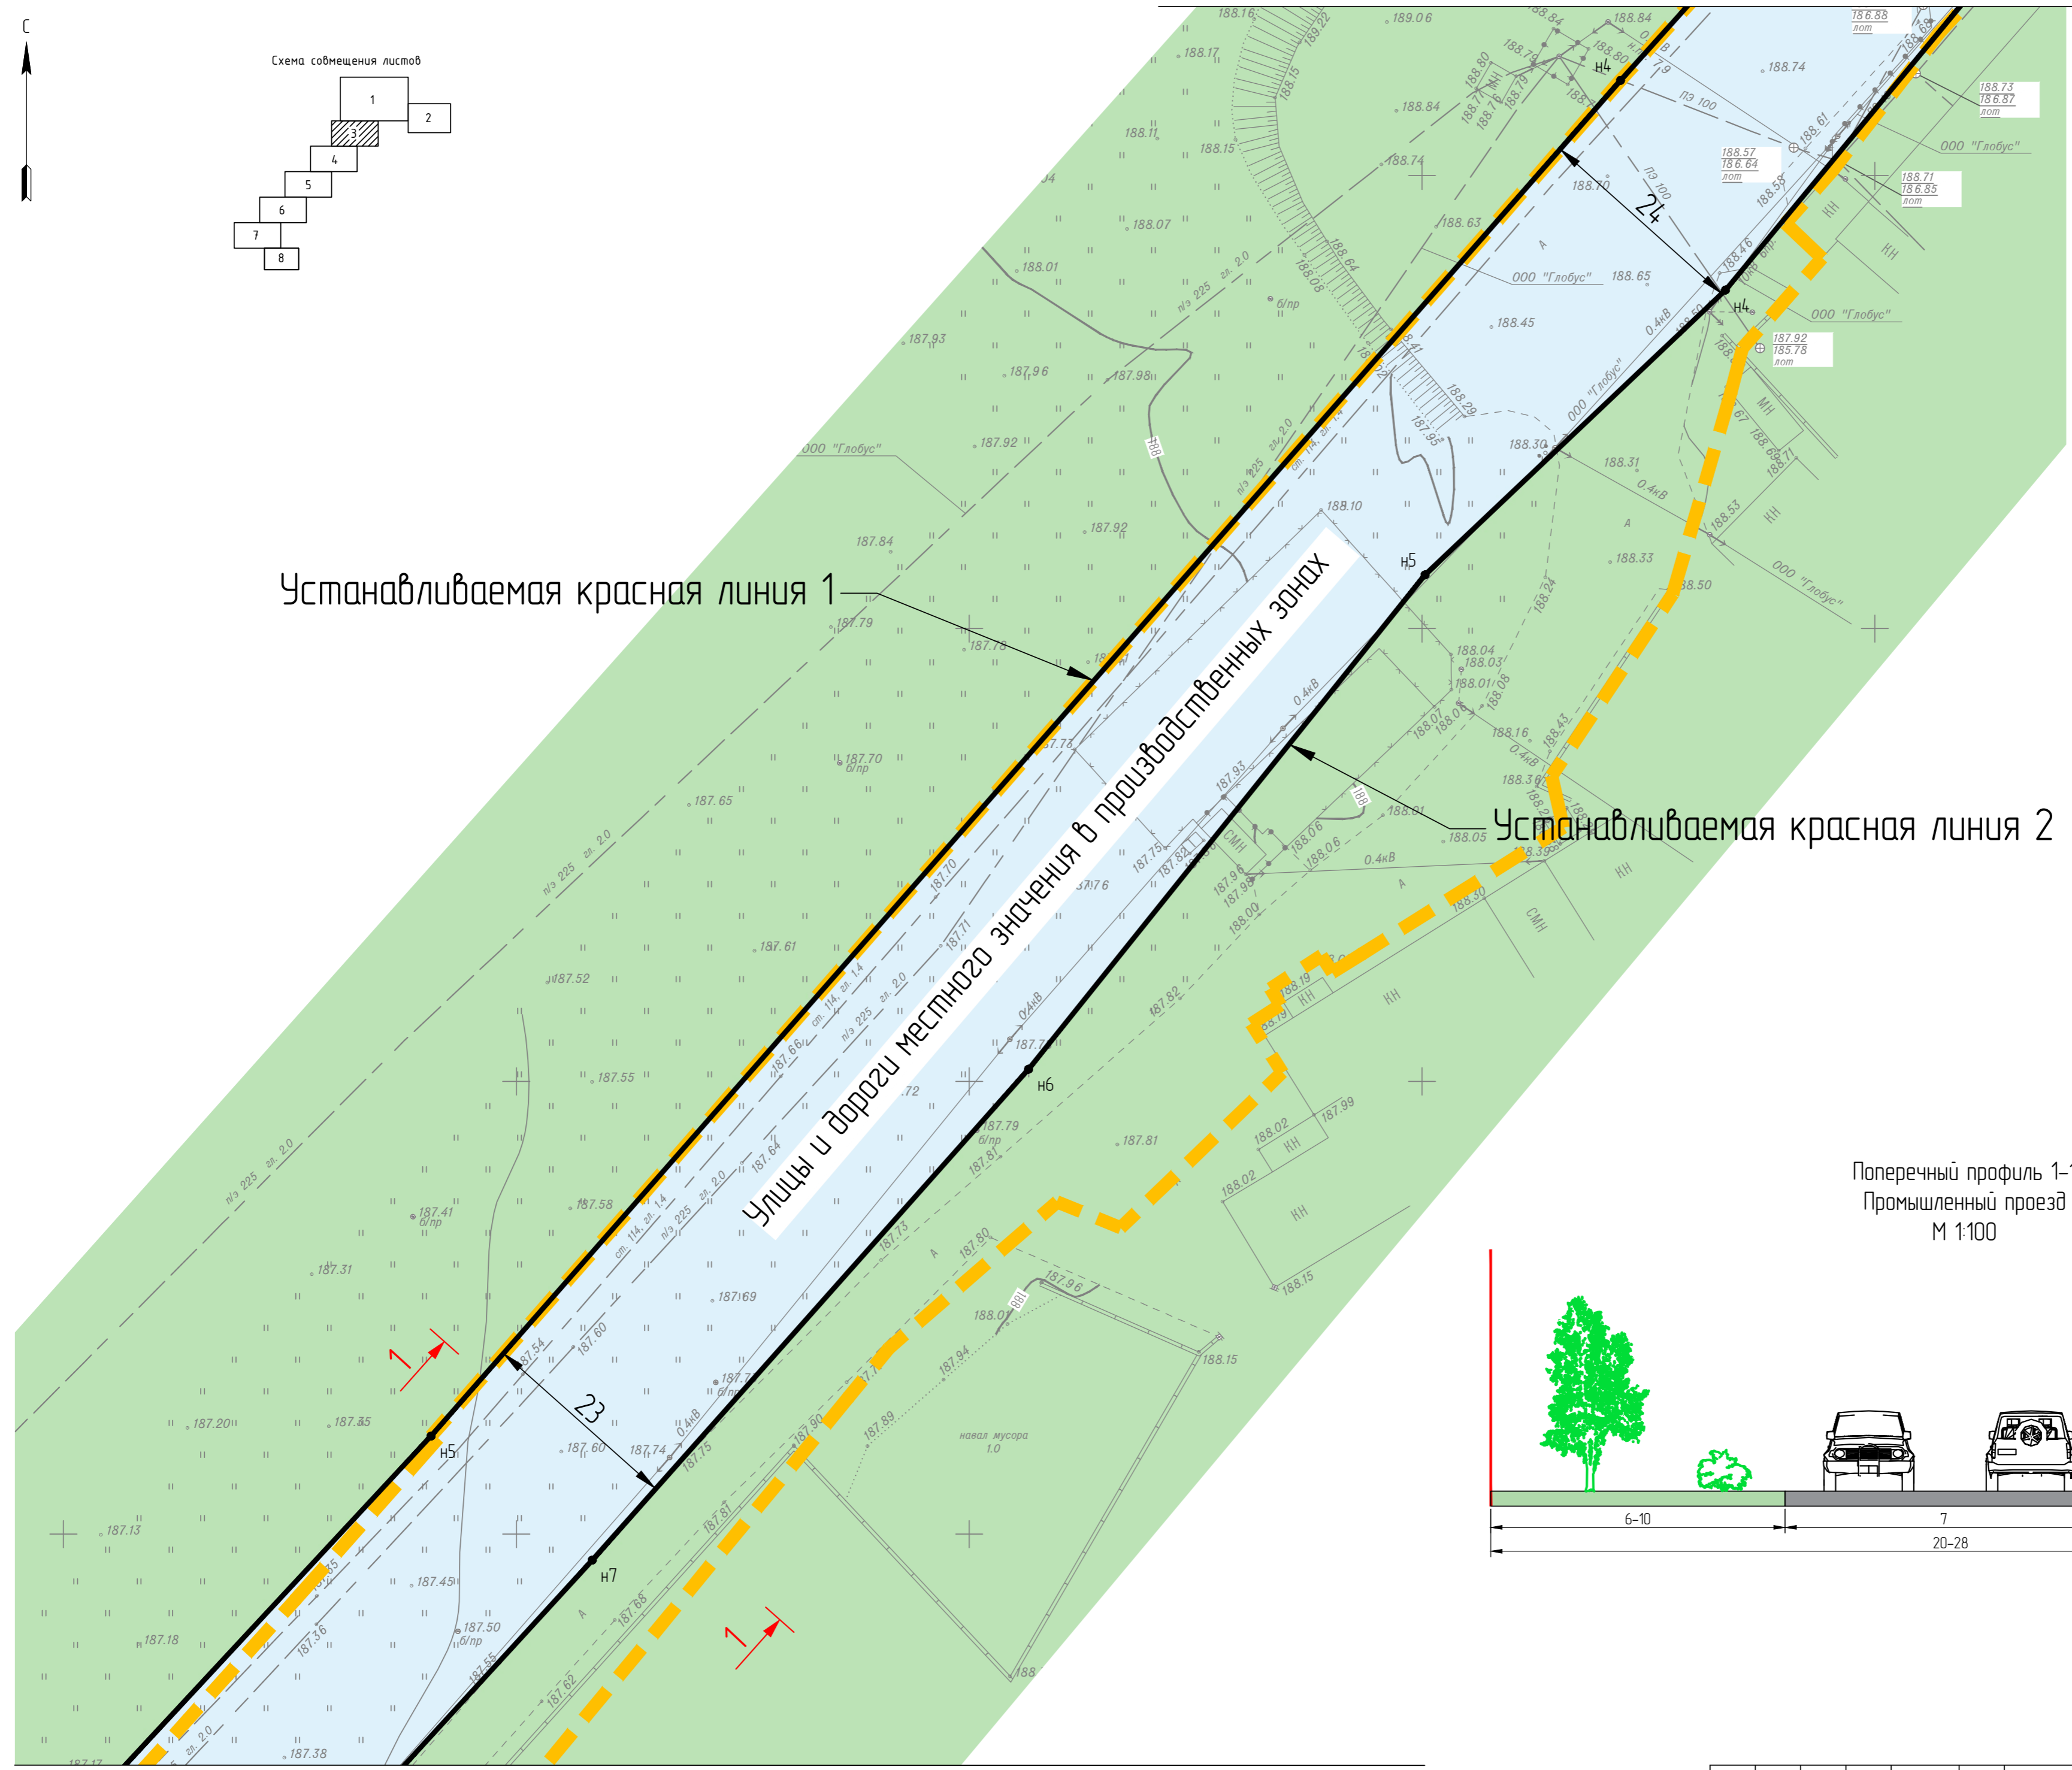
С

Схема совмещения листов

1
2
3
4
5
6
7
8

Устанавливаемая красная линия 1

Устанавливаемая красная линия 2

Улицы и дороги местного значения в производственных зонах

24

23

н4
н4
н5
н5
н6
н7

1
1

ООО "Глобус"
ООО "Глобус"
ООО "Глобус"
ООО "Глобус"
ООО "Глобус"
ООО "Глобус"

188.73
186.87
лот

188.57
186.64
лот

188.71
186.85
лот

187.92
185.78
лот

186.88
лот

навал мусора
1.0

Поперечный профиль 1-1
Промышленный проезд
М 1:100

6-10
7
20-28